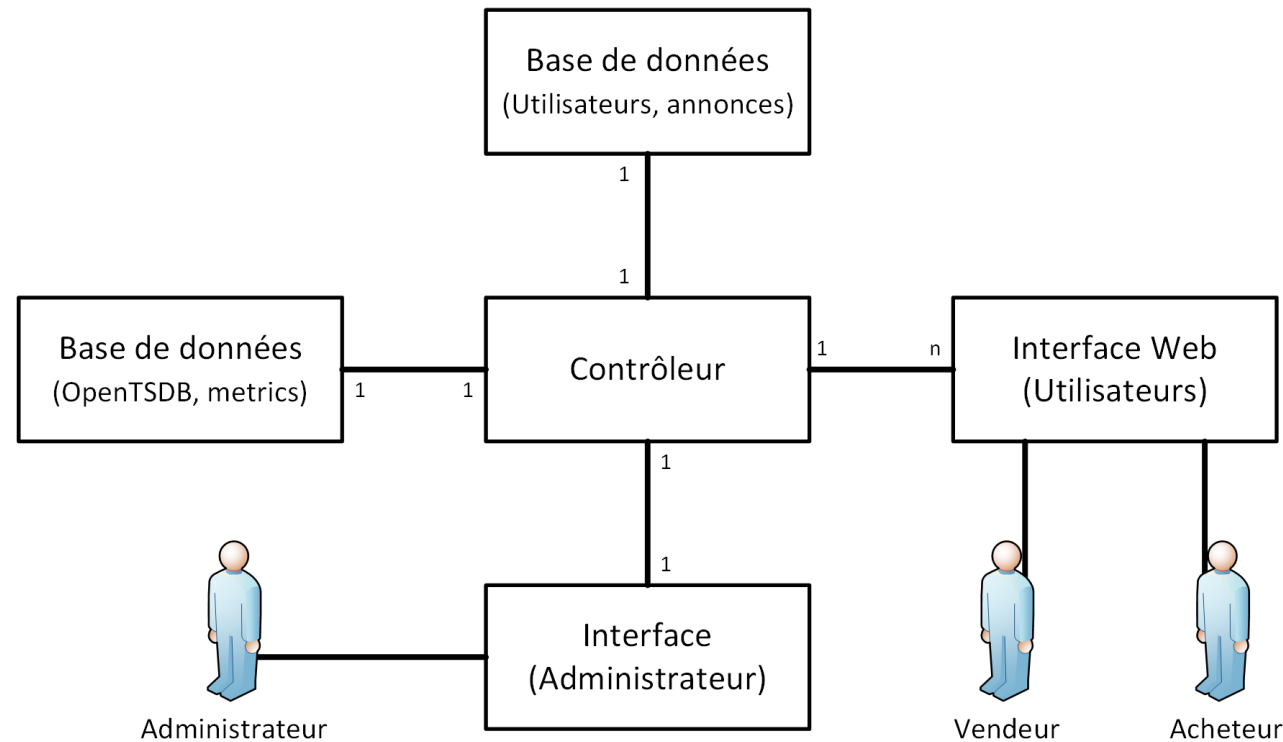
Base de données
(Utilisateurs, annonces)

1

1

Base de données
(OpenTSDB, metrics)

1

1

Contrôleur

1

n

Interface Web
(Utilisateurs)

1

1

Interface
(Administrateur)

Administrateur

Vendeur

Acheteur